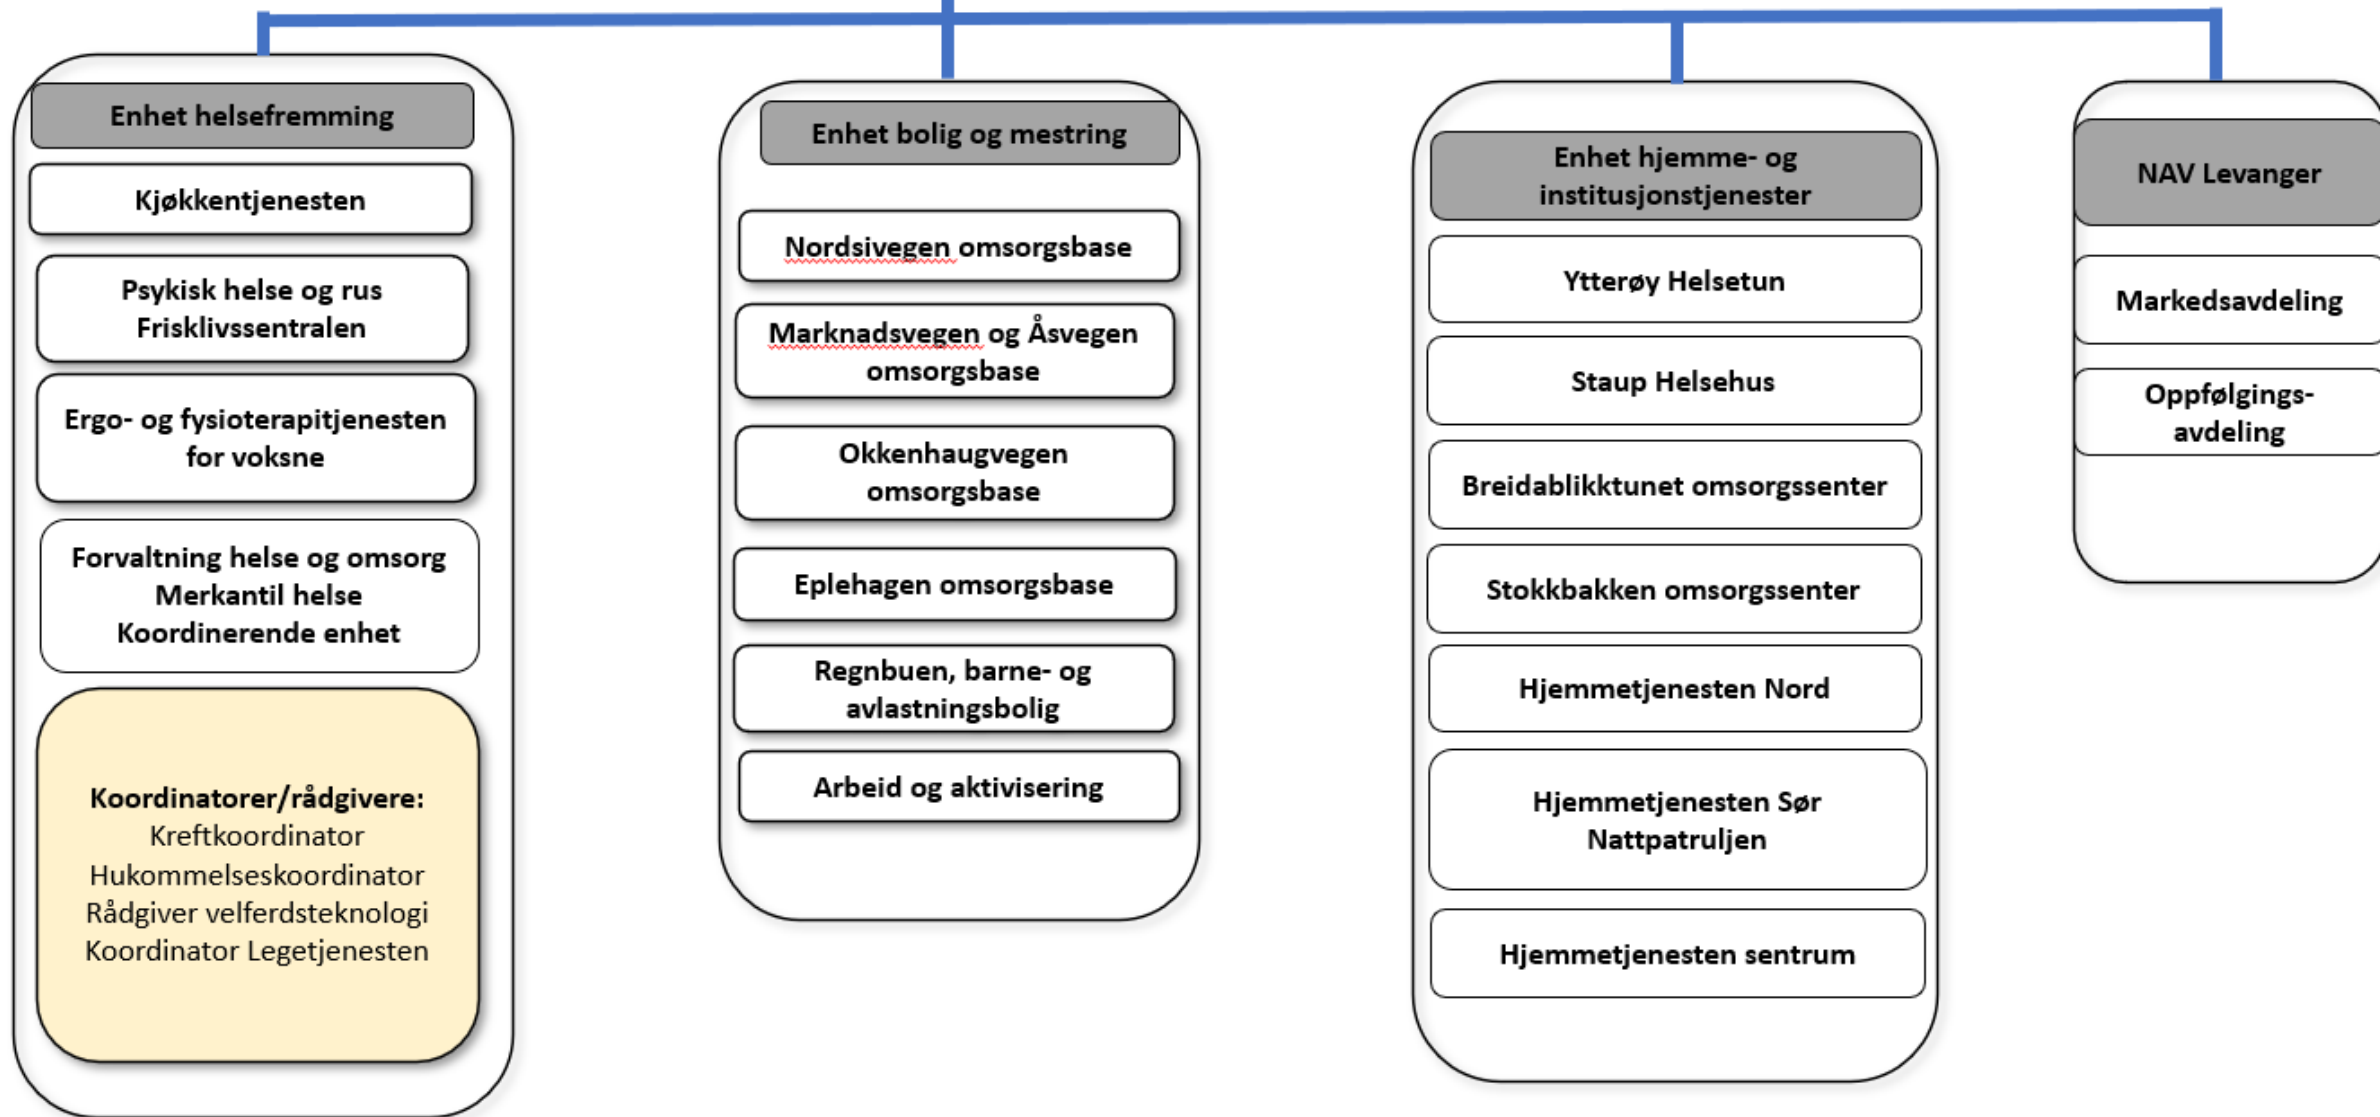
Enhet helsefremming

Kjøkkentjenesten

Psykisk helse og rus
Frisklivssentralen

Ergo- og fysioterapitjenesten for voksne

Forvaltning helse og omsorg
Merkantil helse
Koordinerende enhet

Koordinatorer/rådgivere:
Kreftkoordinator
Hukommelseskoordinator
Rådgiver velferdsteknologi
Koordinator Legetjenesten

Enhet bolig og mestring

Nordsivegen omsorgsbase

Marknadsvegen og Åsvegen omsorgsbase

Okkenhaugvegen omsorgsbase

Eplehagen omsorgsbase

Regnbuen, barne- og avlastningsbolig

Arbeid og aktivisering

Enhet hjemme- og institusjonstjenester

Ytterøy Helsetun

Staup Helsehus

Breidablikktunet omsorgssenter

Stokkbakken omsorgssenter

Hjemmetjenesten Nord

Hjemmetjenesten Sør
Nattpatruljen

Hjemmetjenesten sentrum

NAV Levanger

Markedsavdeling

Oppfølgings-avdeling